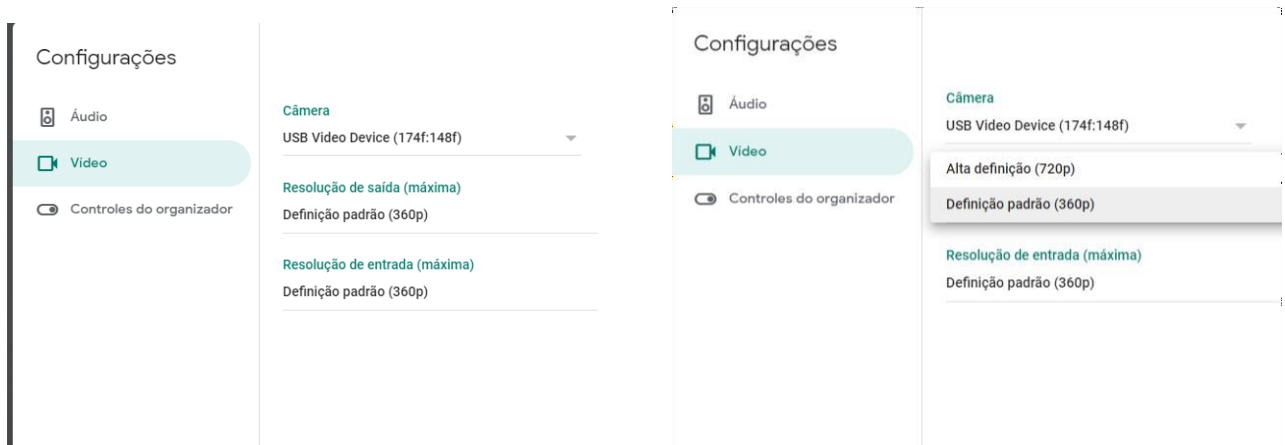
Configurações

Áudio

Vídeo

Controles do organizador

Câmera
USB Video Device (174f:148f)

Resolução de saída (máxima)
Definição padrão (360p)

Resolução de entrada (máxima)
Definição padrão (360p)

Configurações

Áudio

Vídeo

Controles do organizador

Câmera
USB Video Device (174f:148f)

Alta definição (720p)

Definição padrão (360p)

Resolução de entrada (máxima)
Definição padrão (360p)